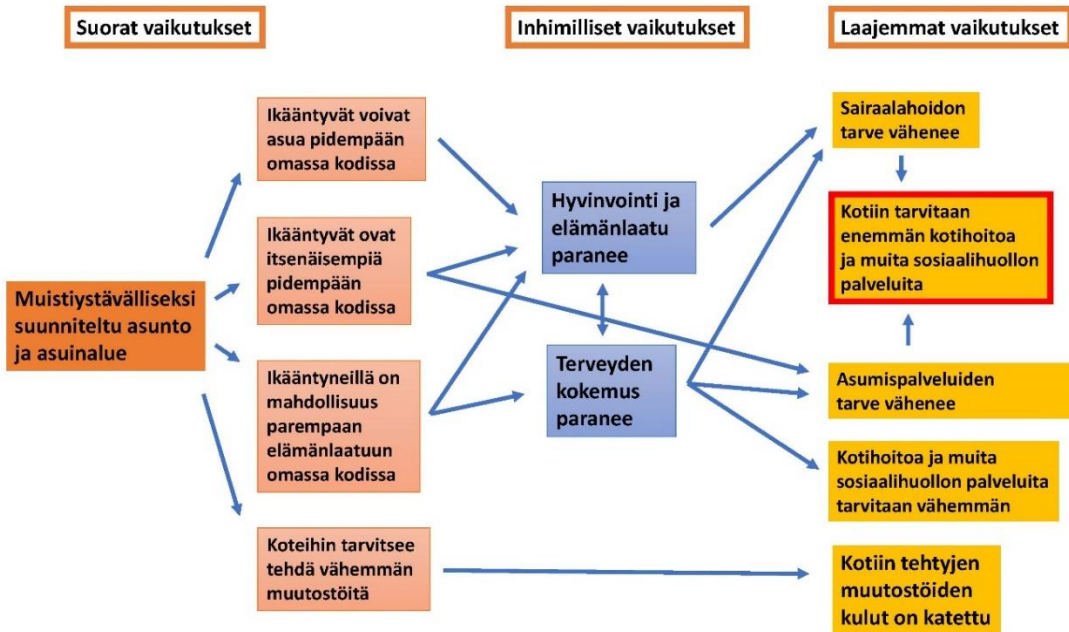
Suorat vaikutukset

Inhimilliset vaikutukset

Laajemmat vaikutukset

Muistiystävälliseksi suunniteltu asunto ja asuinalue

Ikääntyvät voivat asua pidempään omassa kodissa

Ikääntyvät ovat itsenäisempiä pidempään omassa kodissa

Ikääntyneillä on mahdollisuus parempaan elämänlaatuun omassa kodissa

Koteihin tarvitsee tehdä vähemmän muutostöitä

Hyvinvointi ja elämänlaatu paranee

Terveyden kokemus paranee

Sairaalahoidon tarve vähenee

Kotiin tarvitaan enemmän kotihoitoa ja muita sosiaalihuollon palveluita

Asumispalveluiden tarve vähenee

Kotihoitoa ja muita sosiaalihuollon palveluita tarvitaan vähemmän

Kotiin tehtyjen muutostöiden kulut on katettu